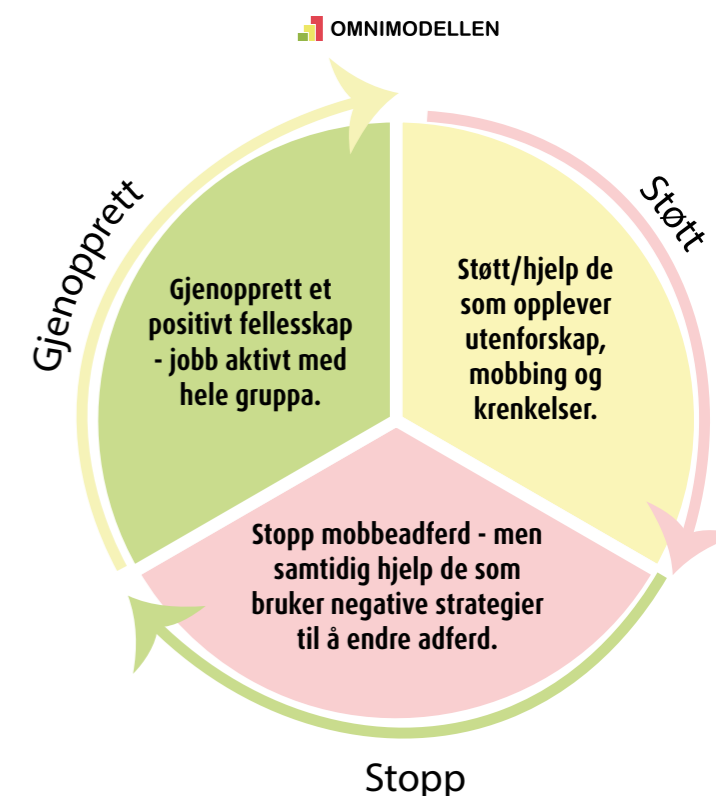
OMNIMODELLEN

Støtt

Støtt/hjelp de som opplever utenforskap, mobbing og krenkelser.

Gjenopprett

Gjenopprett et positivt fellesskap - jobb aktivt med hele gruppa.

Stopp mobbeadferd - men samtidig hjelp de som bruker negative strategier til å endre adferd.

Stopp